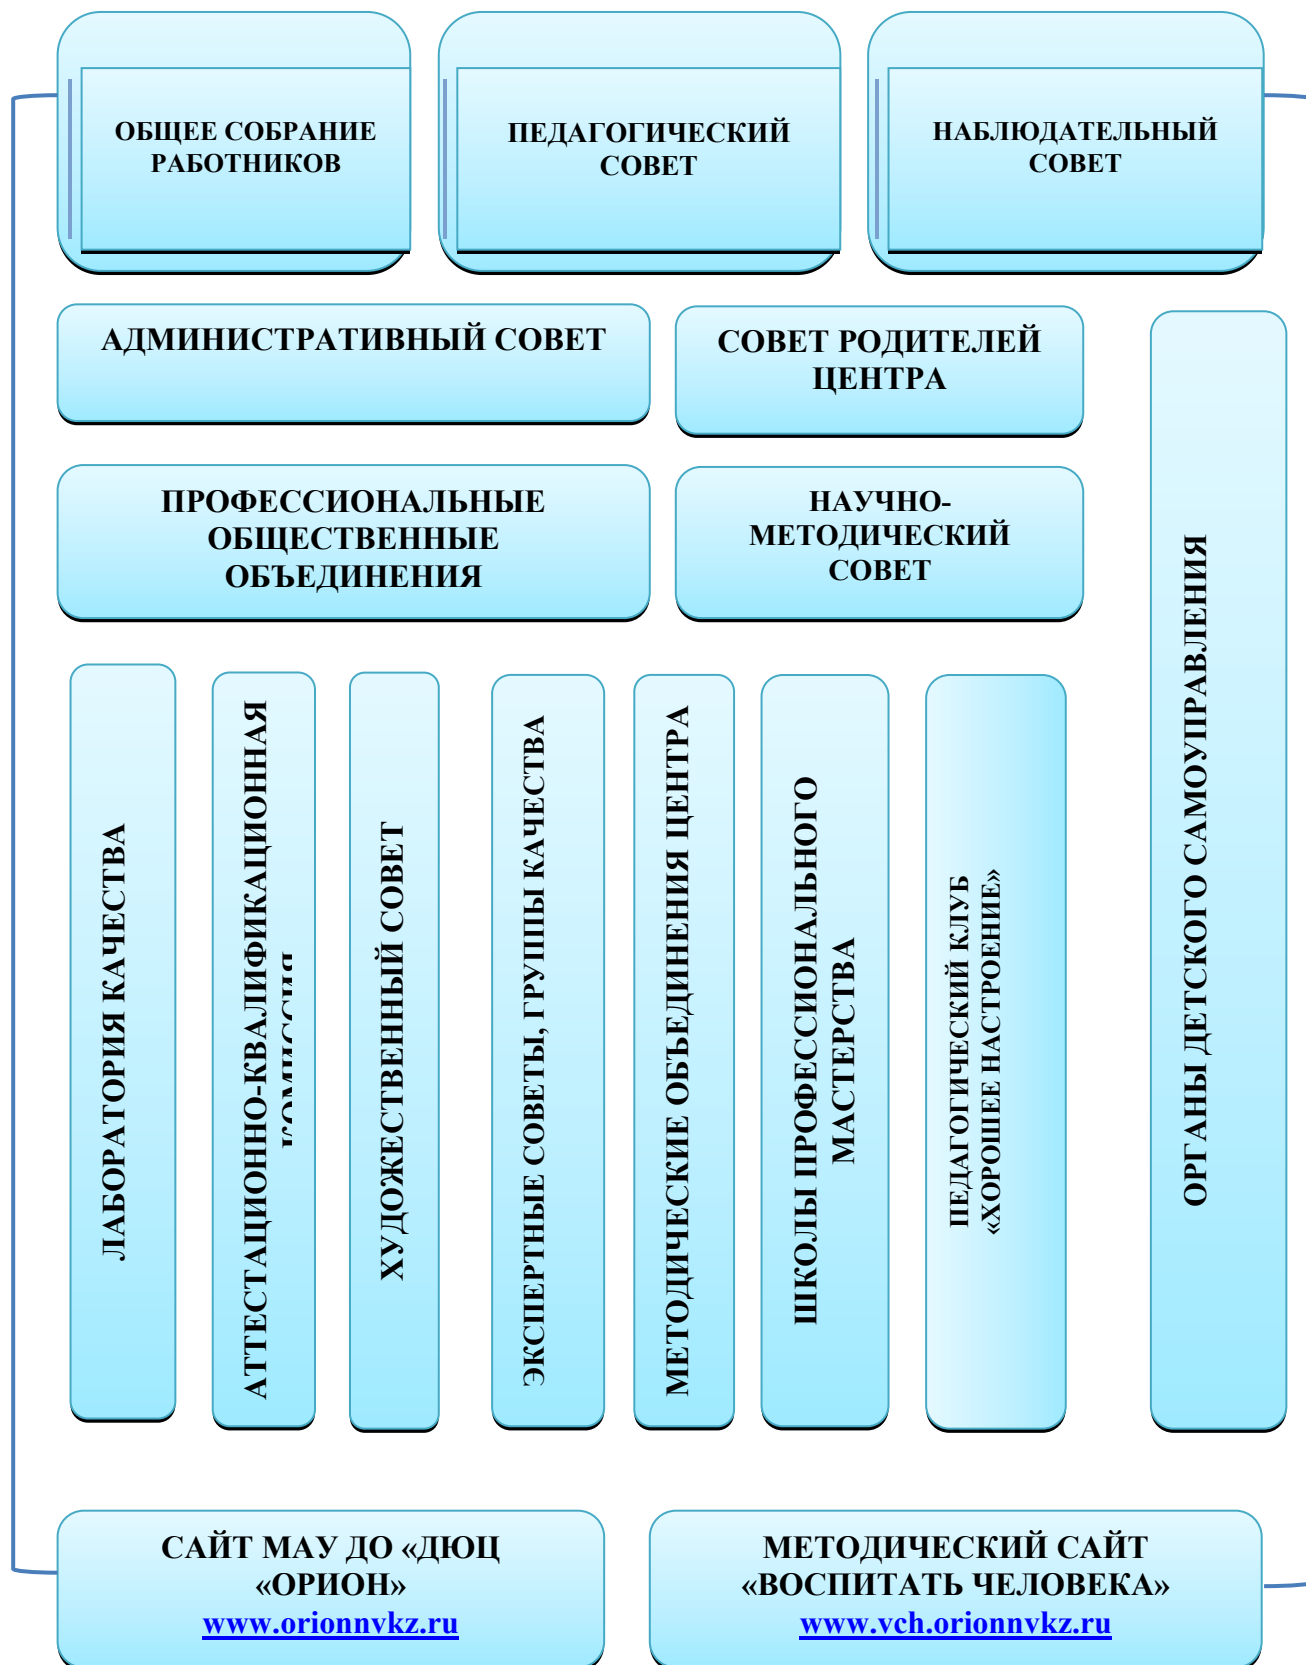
ОБЩЕЕ СОБРАНИЕ РАБОТНИКОВ

ПЕДАГОГИЧЕСКИЙ СОВЕТ

НАБЛЮДАТЕЛЬНЫЙ СОВЕТ

АДМИНИСТРАТИВНЫЙ СОВЕТ

СОВЕТ РОДИТЕЛЕЙ ЦЕНТРА

ПРОФЕССИОНАЛЬНЫЕ ОБЩЕСТВЕННЫЕ ОБЪЕДИНЕНИЯ

НАУЧНО-МЕТОДИЧЕСКИЙ СОВЕТ

ОРГАНЫ ДЕТСКОГО САМОУПРАВЛЕНИЯ

ЛАБОРАТОРИЯ КАЧЕСТВА

АТТЕСТАЦИОННО-КВАЛИФИКАЦИОННАЯ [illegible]

ХУДОЖЕСТВЕННЫЙ СОВЕТ

ЭКСПЕРТНЫЕ СОВЕТЫ, ГРУППЫ КАЧЕСТВА

МЕТОДИЧЕСКИЕ ОБЪЕДИНЕНИЯ ЦЕНТРА

ШКОЛЫ ПРОФЕССИОНАЛЬНОГО МАСТЕРСТВА

ПЕДАГОГИЧЕСКИЙ КЛУБ «ХОРОШЕЕ НАСТРОЕНИЕ»

САЙТ МАУ ДО «ДЮЦ «ОРИОН»
www.orionnvkz.ru

МЕТОДИЧЕСКИЙ САЙТ «ВОСПИТАТЬ ЧЕЛОВЕКА»
www.vch.orionnvkz.ru